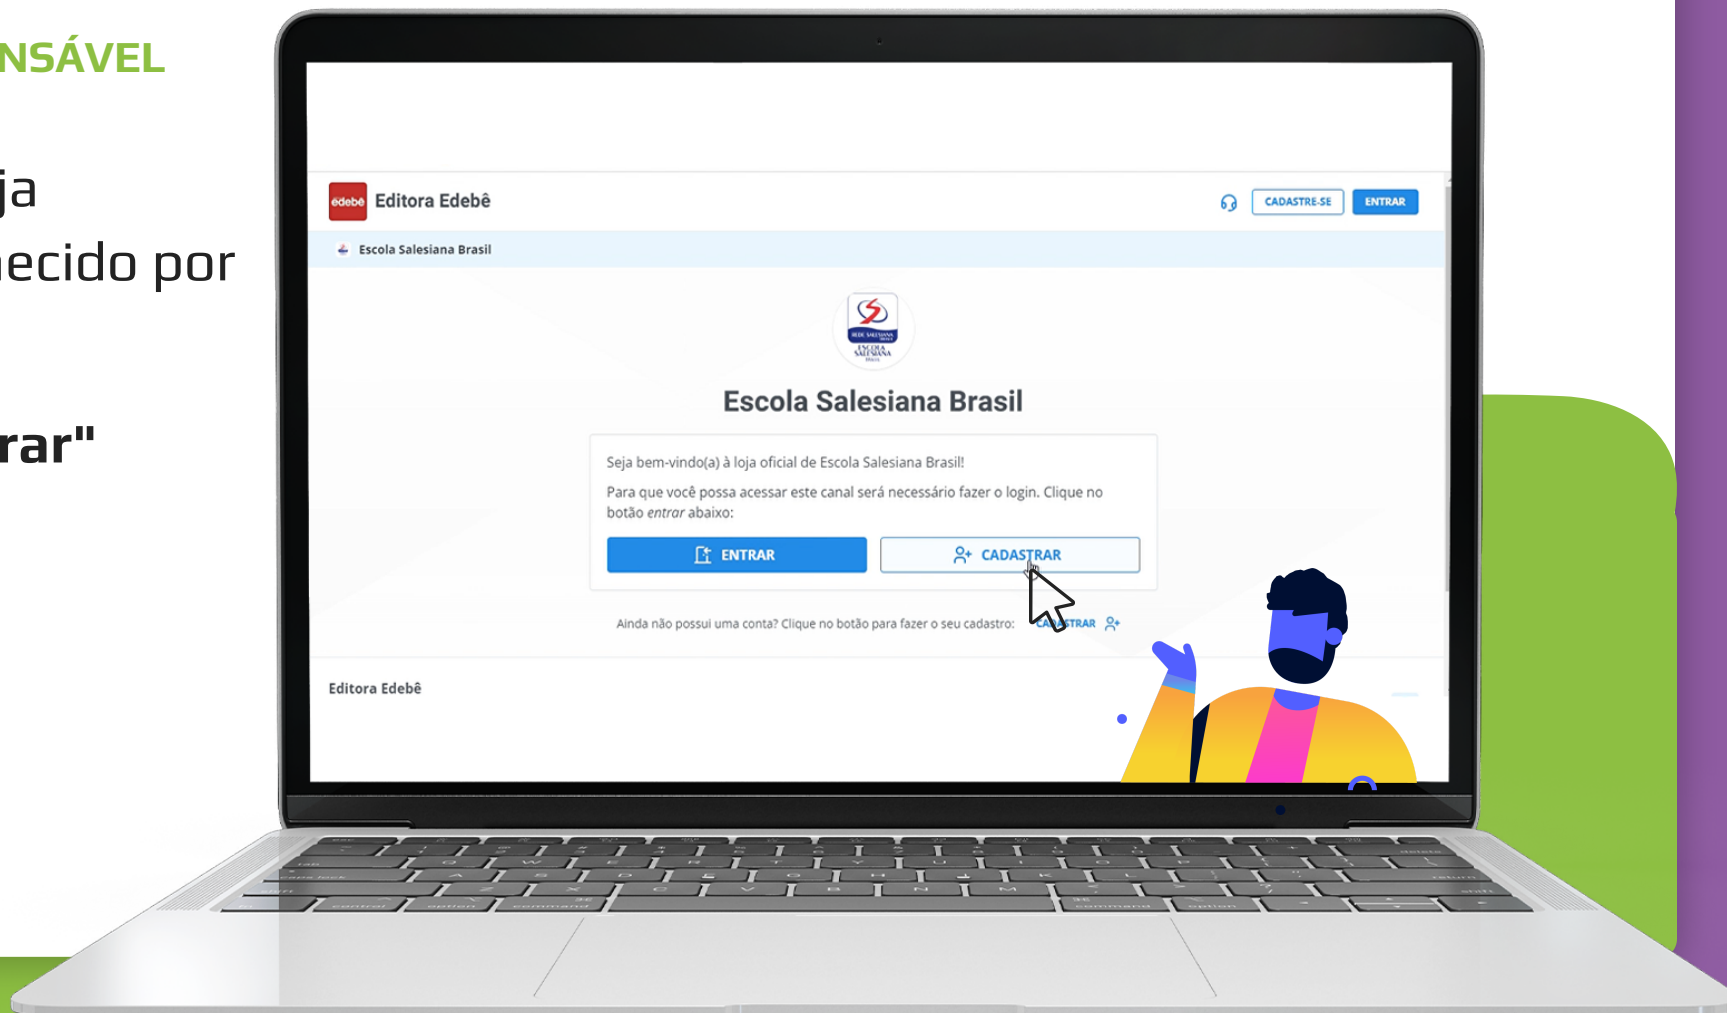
NSÁVEL

ja
ecido por

rar"

edebê Editora Edebê

CADASTRE-SE ENTRAR

Escola Salesiana Brasil

Escola Salesiana Brasil

Seja bem-vindo(a) à loja oficial de Escola Salesiana Brasil!

Para que você possa acessar este canal será necessário fazer o login. Clique no botão *entrar* abaixo:

ENTRAR CADASTRAR

Ainda não possui uma conta? Clique no botão para fazer o seu cadastro: CADASTRAR

Editora Edebê